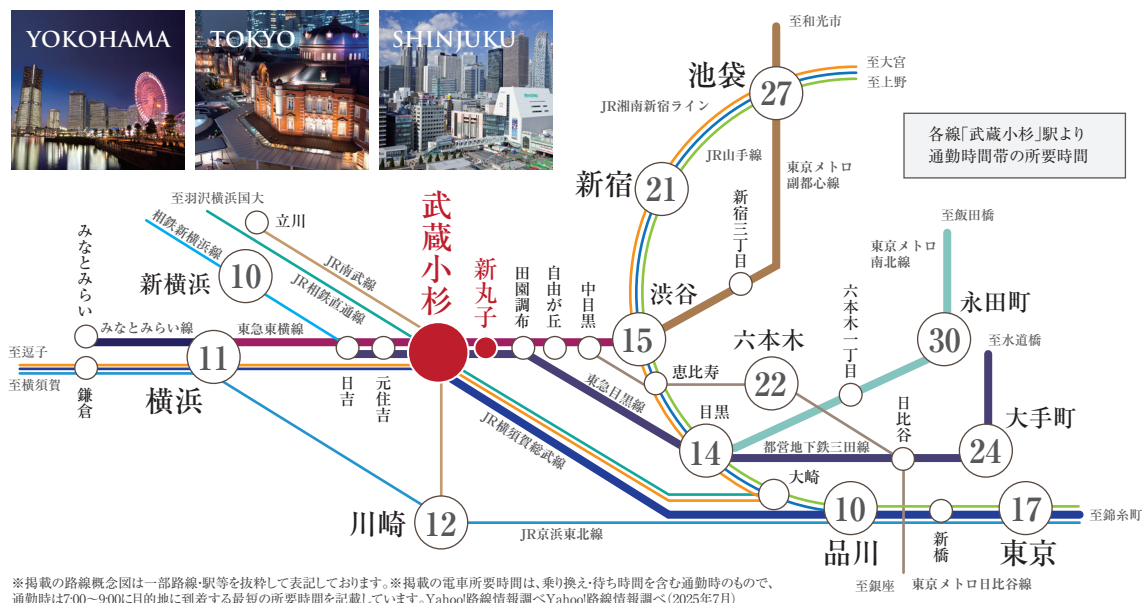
YOKOHAMA

TOKYO

SHINJUKU

至和光市

池袋 27

至大宮
至上野

JR湘南新宿ライン

各線「武蔵小杉」駅より
通勤時間帯の所要時間

JR山手線

新宿 21

東京メトロ副都心線

新宿三丁目

至飯田橋

至羽沢横浜国大

立川

武蔵小杉

相鉄新横浜線

JR南武線

東京メトロ南北線

みなとみらい

新横浜 10

JR相鉄直通線

新丸子

田園調布

自由が丘

中目黒

渋谷

六本木一丁目

永田町

みなとみらい線

東急東横線

15

六本木

30

至水道橋

至逗子

11

恵比寿

22

至横須賀

鎌倉

横浜

日吉

元住吉

東急目黒線

目黒

日比谷

大手町

JR横須賀総武線

14

都営地下鉄三田線

24

大崎

川崎 12

10

17

至錦糸町

JR京浜東北線

新橋

品川

東京

至銀座

東京メトロ日比谷線

※掲載の路線概念図は一部路線・駅等を抜粋して表記しております。※掲載の電車所要時間は、乗り換え・待ち時間を含む通勤時のもので、通勤時は7:00～9:00に目的地に到着する最短の所要時間を記載しています。Yahoo!路線情報調べYahoo!路線情報調べ（2025年7月）